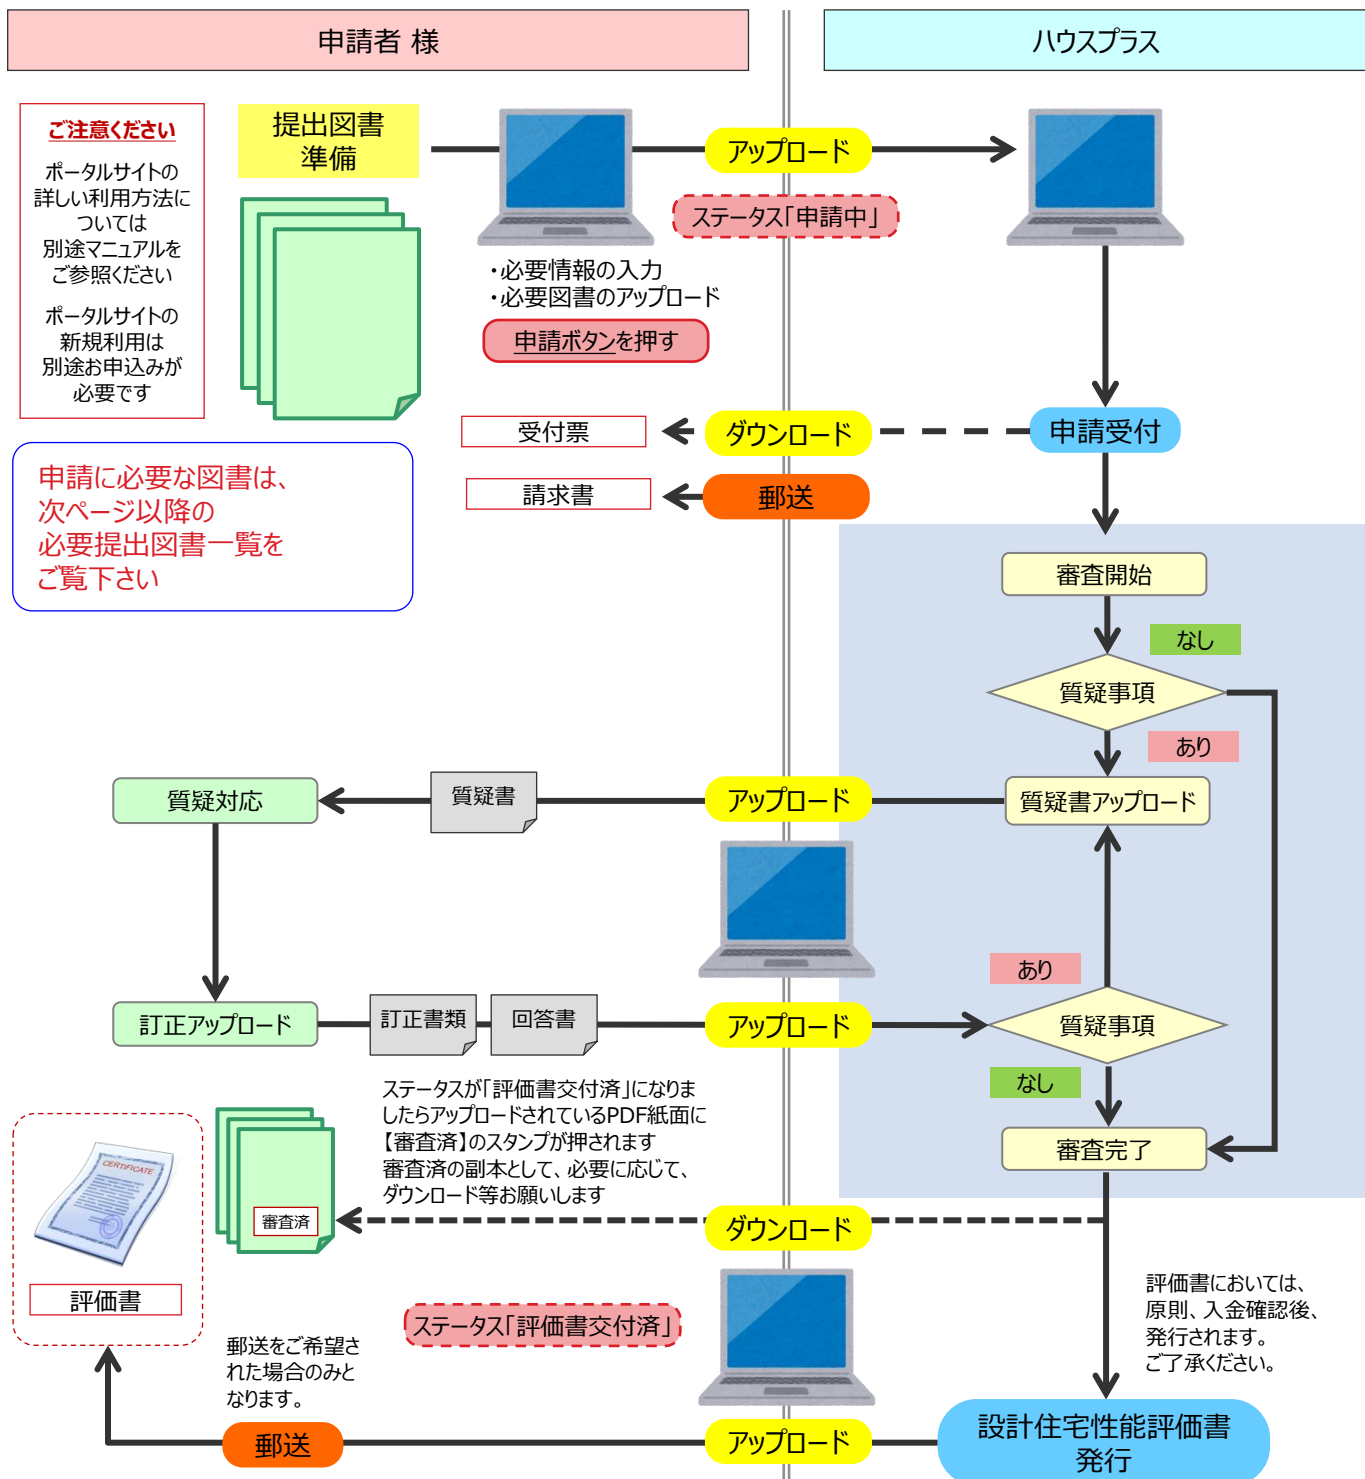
申請者 様

ハウスプラス

ご注意ください

ポータルサイトの詳しい利用方法については別途マニュアルをご参照ください

ポータルサイトの新規利用は別途お申込みが必要です

提出図書準備

アップロード

ステータス「申請中」

・必要情報の入力
・必要図書のアップロード

申請ボタンを押す

受付票

ダウンロード

申請受付

請求書

郵送

申請に必要な図書は、次ページ以降の必要提出図書一覧をご覧下さい

審査開始

なし

質疑事項

あり

質疑対応

質疑書

アップロード

質疑書アップロード

あり

訂正アップロード

訂正書類

回答書

アップロード

質疑事項

なし

ステータスが「評価書交付済」になりましたらアップロードされているPDF紙面に【審査済】のスタンプが押されます
審査済の副本として、必要に応じて、ダウンロード等お願いします

審査完了

CERTIFICATE

審査済

ダウンロード

評価書

評価書においては、原則、入金確認後、発行されます。ご了承ください。

ステータス「評価書交付済」

郵送をご希望された場合のみとなります。

郵送

アップロード

設計住宅性能評価書発行